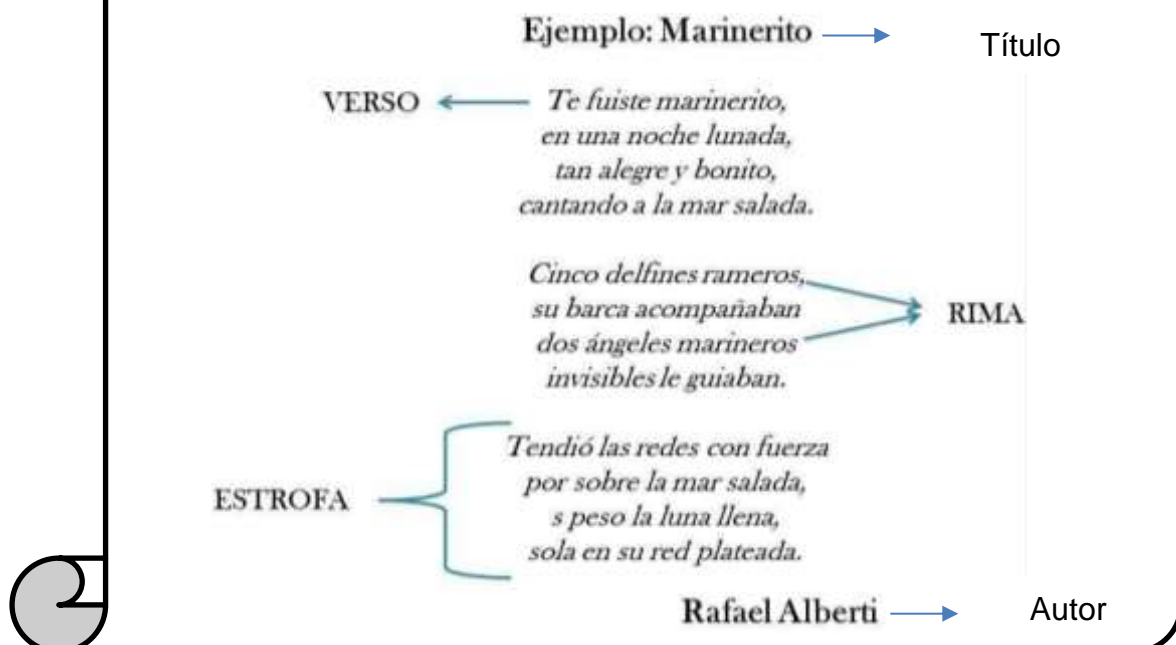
Ejemplo: Marinerito

Título

VERSO

Te fuiste marinerito,
en una noche lunada,
tan alegre y bonito,
cantando a la mar salada.

Cinco delfines rameros,
su barca acompañaban
dos ángeles marineros
invisibles le guiaban.

RIMA

ESTROFA

Tendió las redes con fuerza
por sobre la mar salada,
s peso la luna llena,
sola en su red plateada.

Rafael Alberti

Autor